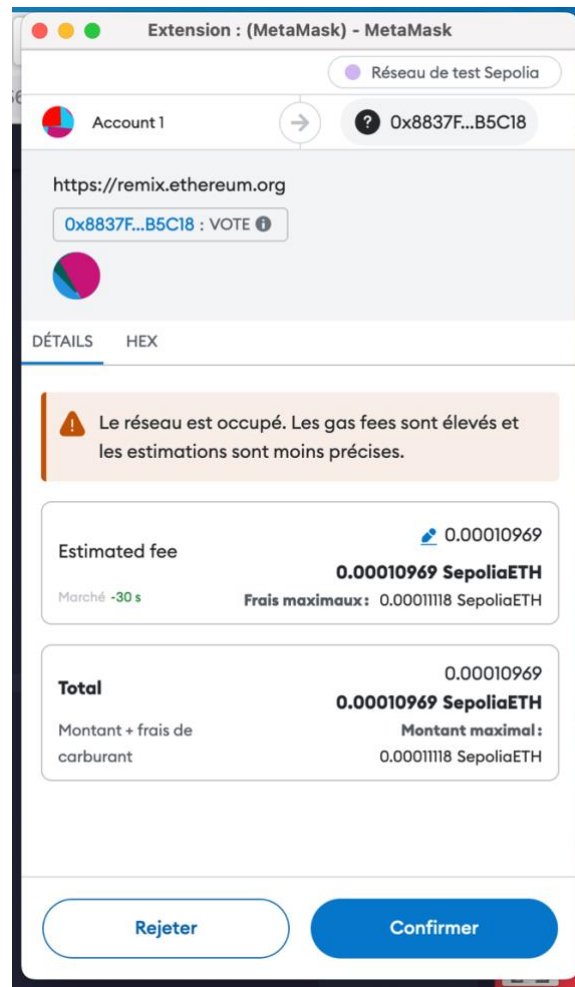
Extension : (MetaMask) - MetaMask

Réseau de test Sepolia

Account 1

0x8837F...B5C18

https://remix.ethereum.org

0x8837F...B5C18 : VOTE

DÉTAILS HEX

Le réseau est occupé. Les gas fees sont élevés et les estimations sont moins précises.

Estimated fee

0.00010969

0.00010969 SepoliaETH

Marché -30 s

Frais maximaux : 0.00011118 SepoliaETH

Total

0.00010969

0.00010969 SepoliaETH

Montant + frais de carburant

Montant maximal :

0.00011118 SepoliaETH

Rejeter

Confirmer